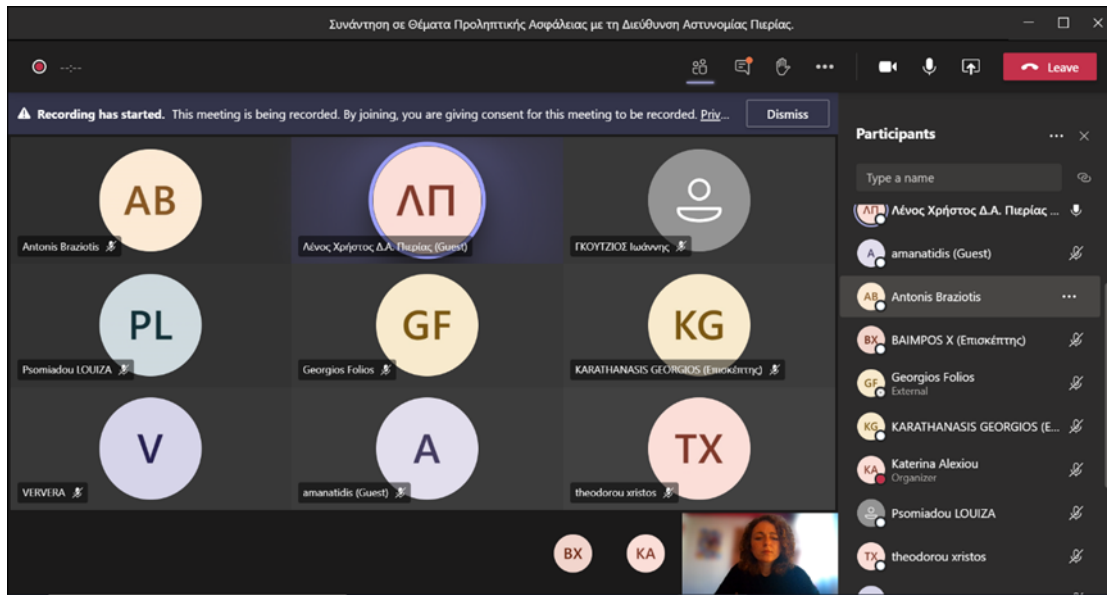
Συνάντηση σε Θέματα Προληπτικής Ασφάλειας με τη Διεύθυνση Αστυνομίας Πιερίας.

--:--

Leave

Recording has started. This meeting is being recorded. By joining, you are giving consent for this meeting to be recorded. Priv...

Dismiss

AB
Antonis Braziotis

ΛΠ
Λένος Χρήστος Δ.Α. Πιερίας (Guest)

ΓΚΟΥΤΖΙΟΣ Ιωάννης

PL
Psomiadou LOUIZA

GF
Georgios Folios

KG
KARATHANASIS GEORGIOS (Επισκέπτης)

V
VERVERA

A
amanatidis (Guest)

TX
theodorou xristos

BX

KA

Participants

Type a name

ΛΠ Λένος Χρήστος Δ.Α. Πιερίας ...

A amanatidis (Guest)

AB Antonis Braziotis

BX BAIMPOS X (Επισκέπτης)

GF Georgios Folios
External

KG KARATHANASIS GEORGIOS (E...

KA Katerina Alexiou
Organizer

Psomiadou LOUIZA

TX theodorou xristos